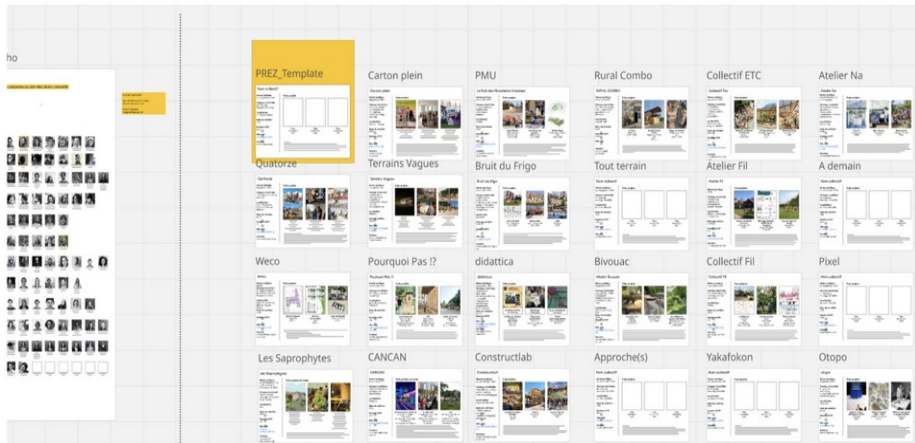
ho

PREZ_Template

Carton plein

PMU

Rural Combo

Collectif ETC

Atelier Na

Quatorze

Terrains Vagues

Bruit du Frigo

Tout terrain

Atelier Fil

A demain

Weco

Pourquoi Pas !?

didattica

Bivouac

Collectif Fil

Pixel

Les Saprophytes

CANCAN

Constructlab

Approche(s)

Yakafokon

Otopo